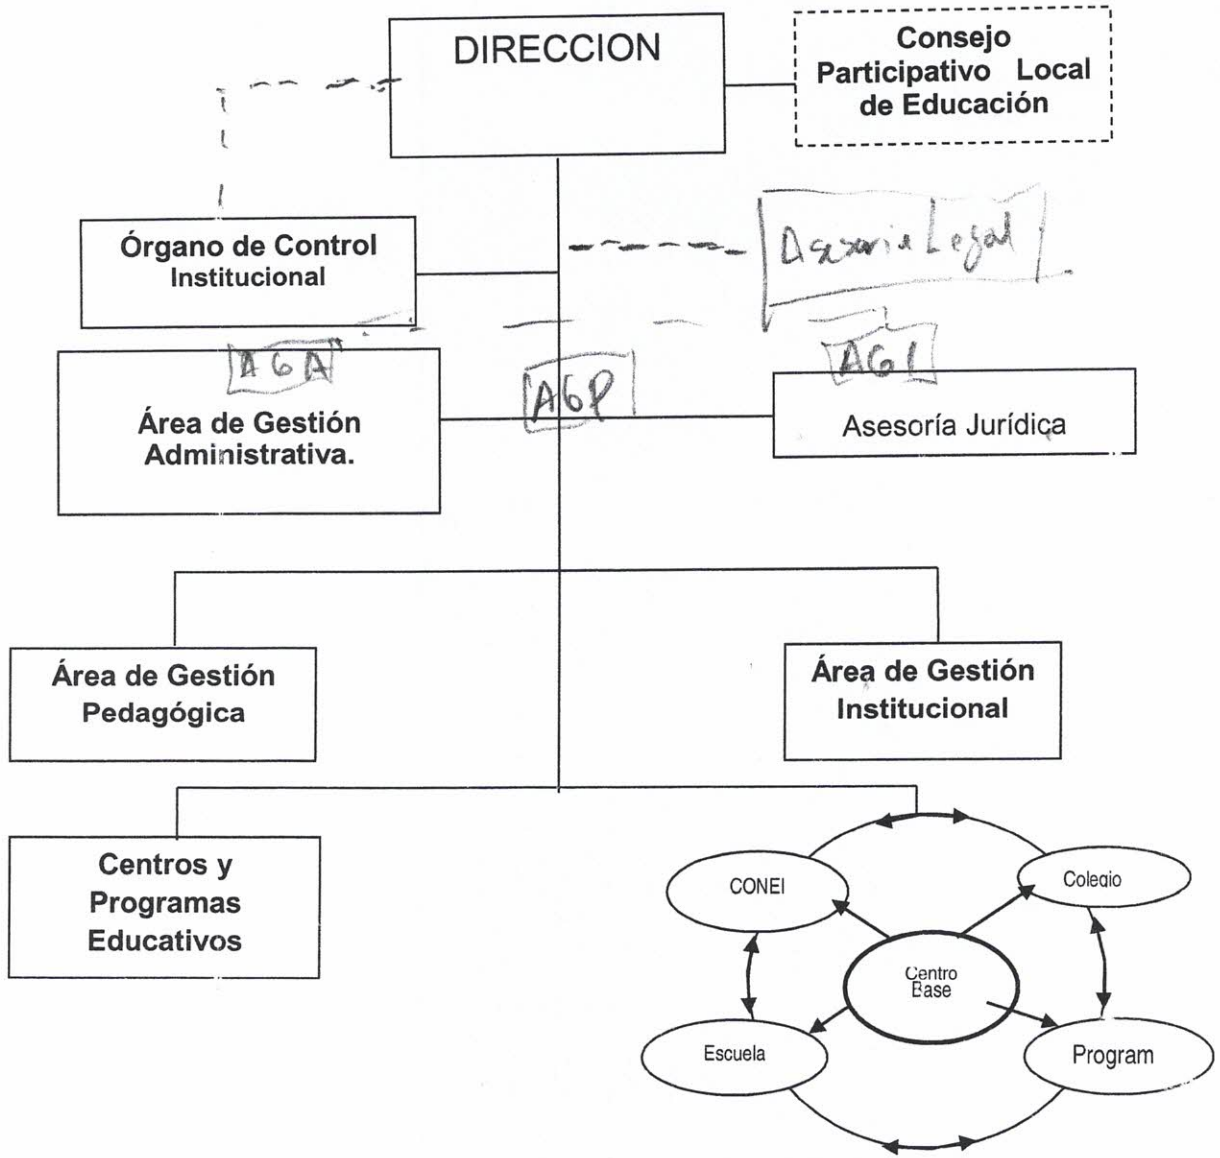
DIRECCION

Consejo Participativo Local de Educación

Órgano de Control Institucional

Asesoria Legal

AGA

AGP

AGI

Área de Gestión Administrativa.

Asesoría Jurídica

Área de Gestión Pedagógica

Área de Gestión Institucional

Centros y Programas Educativos

CONEI

Colegio

Centro Base

Escuela

Program